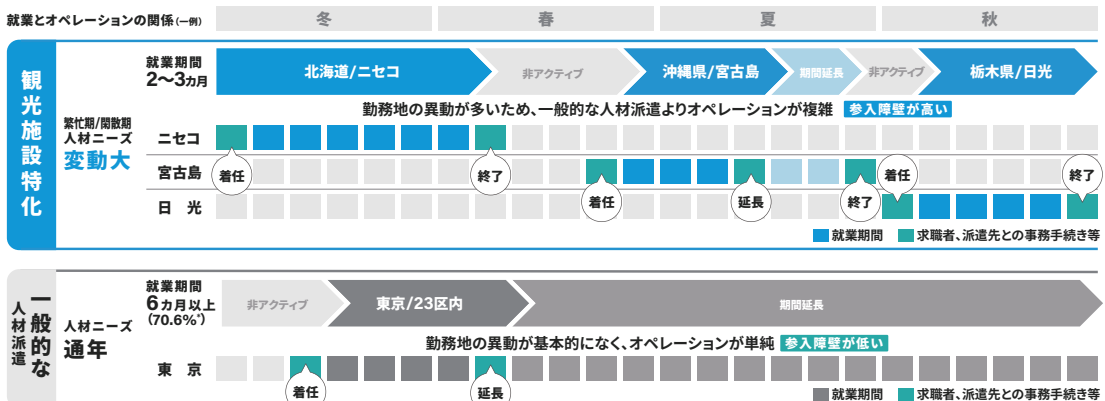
就業とオペレーションの関係(一例)

| 冬 | 春 | 夏 | 秋 |
|---|---|---|---|

観光施設特化

就業期間 2〜3カ月

北海道/ニセコ　非アクティブ　沖縄県/宮古島　期間延長　非アクティブ　栃木県/日光

繁忙期/閑散期 人材ニーズ 変動大

勤務地の異動が多いため、一般的な人材派遣よりオペレーションが複雑　参入障壁が高い

ニセコ　着任　終了

宮古島　着任　延長　終了

日光　着任　終了

就業期間　求職者、派遣先との事務手続き等

一般的な人材派遣

就業期間 6カ月以上 (70.6%*)

非アクティブ　東京/23区内　期間延長

人材ニーズ 通年

勤務地の異動が基本的になく、オペレーションが単純　参入障壁が低い

東京　着任　延長

就業期間　求職者、派遣先との事務手続き等